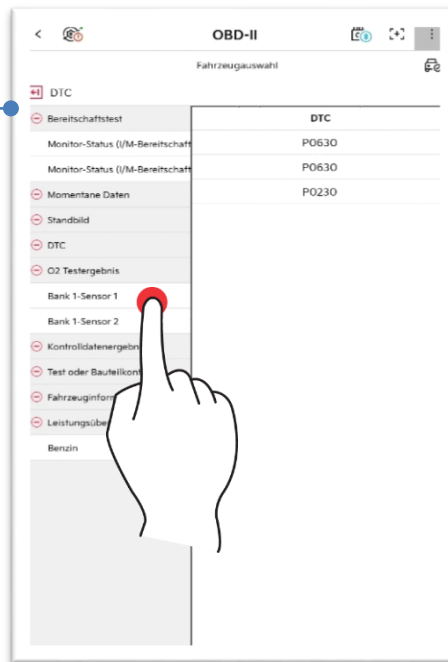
<

OBD-II

Fahrzeugauswahl

DTC

Bereitschaftstest

Monitor-Status (I/M-Bereitschaft

Monitor-Status (I/M-Bereitschaft

Momentane Daten

Standbild

DTC

O2 Testergebnis

Bank 1-Sensor 1

Bank 1-Sensor 2

Kontrolldatenergebn

Test oder Bauteilkont

Fahrzeuginform

Leistungsüber

Benzin

| DTC |
|---|
| P0630 |
| P0630 |
| P0230 |